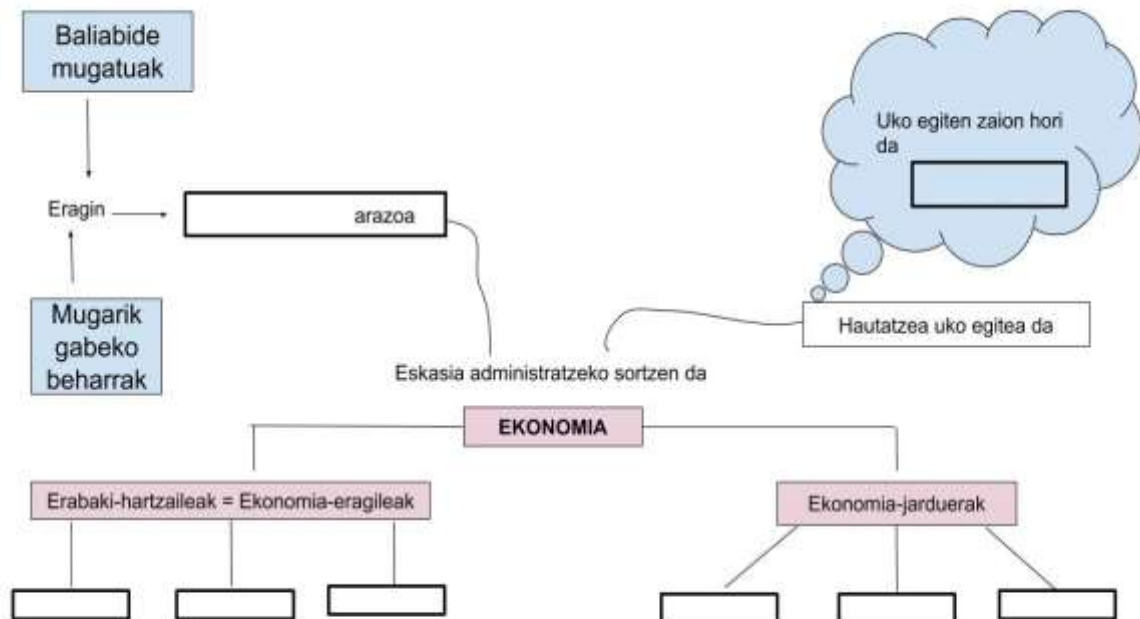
Baliabide mugatuak

Eragin

arazoa

Mugarik gabeko beharrak

Uko egiten zaion hori da

Hautatzea uko egitea da

Eskasia administratzeko sortzen da

EKONOMIA

Erabaki-hartzaileak = Ekonomia-eragileak

Ekonomia-jarduerak